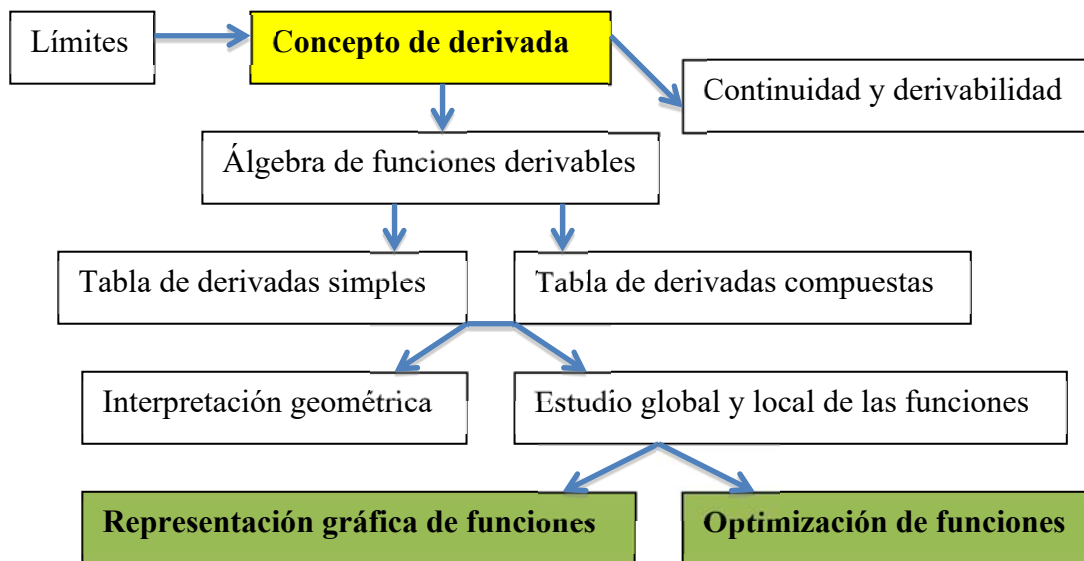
Límites

Concepto de derivada

Continuidad y derivabilidad

Álgebra de funciones derivables

Tabla de derivadas simples

Tabla de derivadas compuestas

Interpretación geométrica

Estudio global y local de las funciones

Representación gráfica de funciones

Optimización de funciones